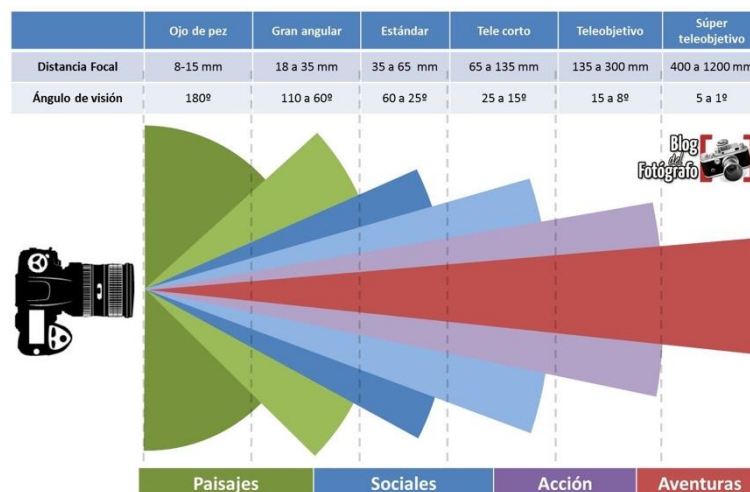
| | Ojo de pez | Gran angular | Estándar | Tele corto | Teleobjetivo | Súper teleobjetivo |
|---|---|---|---|---|---|---|
| Distancia Focal | 8-15 mm | 18 a 35 mm | 35 a 65 mm | 65 a 135 mm | 135 a 300 mm | 400 a 1200 mm |
| Ángulo de visión | 180º | 110 a 60º | 60 a 25º | 25 a 15º | 15 a 8º | 5 a 1º |

Blog del Fotógrafo

Paisajes
Sociales
Acción
Aventuras